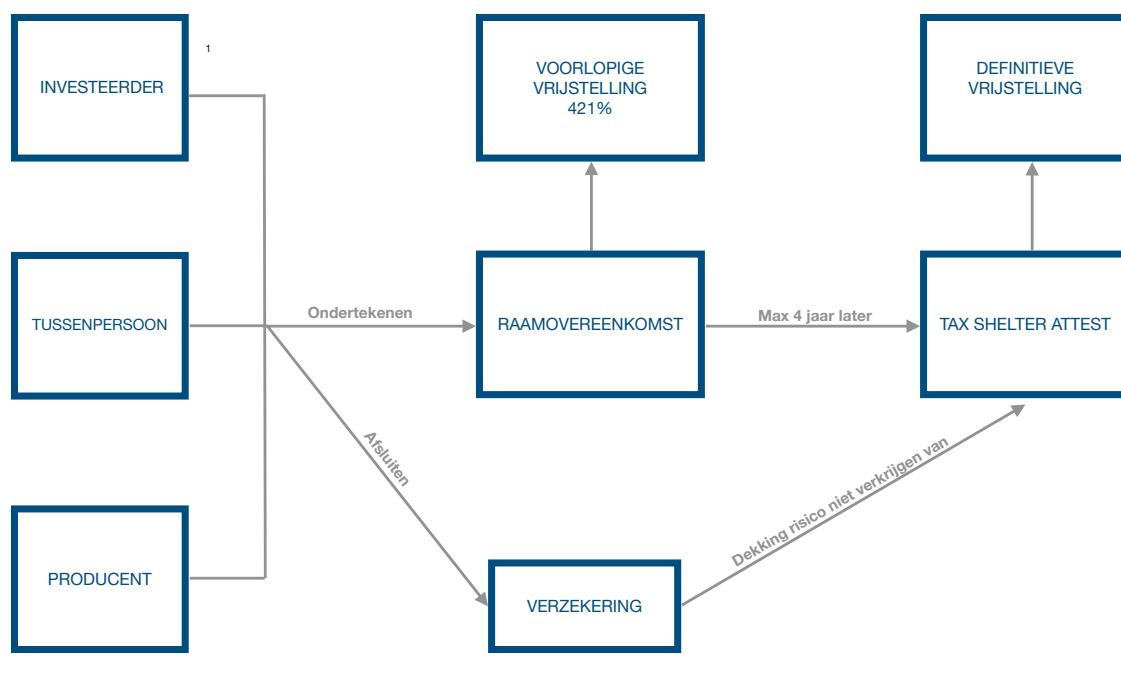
INVESTEERDER

1

VOORLOPIGE VRIJSTELLING 421%

DEFINITIEVE VRIJSTELLING

TUSSENPERSOON

Ondertekenen

RAAMOVEREENKOMST

Max 4 jaar later

TAX SHELTER ATTEST

Afsluiten

Dekking risico niet verkrijgen van

PRODUCENT

VERZEKERING